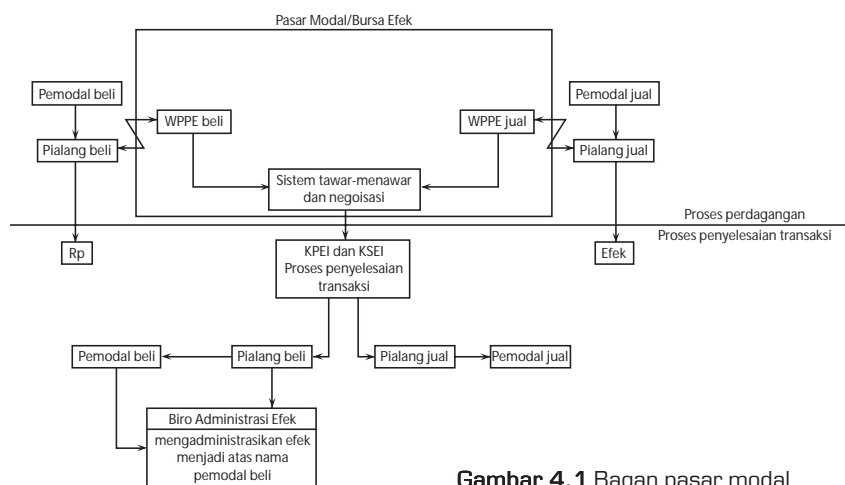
Pasar Modal/Bursa Efek

Pemodal beli

Pialang beli

WPPE beli

WPPE jual

Pemodal jual

Pialang jual

Sistem tawar-menawar dan negoisasi

Proses perdagangan

Proses penyelesaian transaksi

Rp

KPEI dan KSEI Proses penyelesaian transaksi

Efek

Pemodal beli

Pialang beli

Pialang jual

Pemodal jual

Biro Administrasi Efek

mengadministrasikan efek menjadi atas nama pemodal beli

Gambar 4.1 Bagan pasar modal